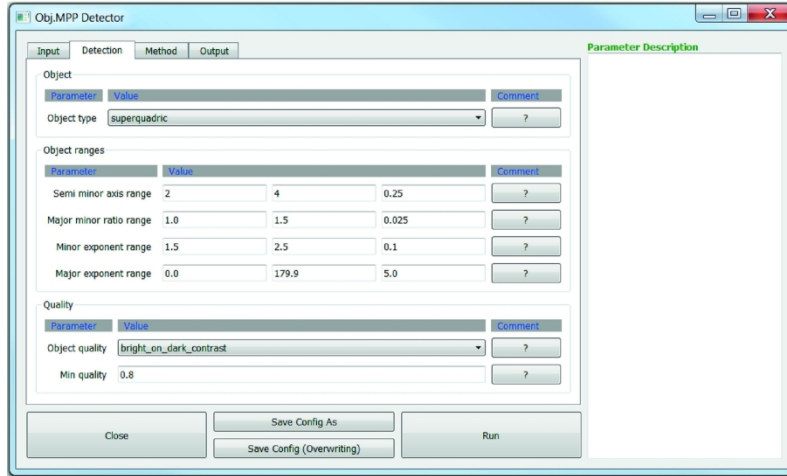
Obj.MPP Detector

Input | Detection | Method | Output

Parameter Description

Object

| Parameter | Value | Comment |
|---|---|---|
| Object type | superquadric | ? |

Object ranges

| Parameter | Value | | | Comment |
|---|---|---|---|---|
| Semi minor axis range | 2 | 4 | 0.25 | ? |
| Major minor ratio range | 1.0 | 1.5 | 0.025 | ? |
| Minor exponent range | 1.5 | 2.5 | 0.1 | ? |
| Major exponent range | 0.0 | 179.9 | 5.0 | ? |

Quality

| Parameter | Value | Comment |
|---|---|---|
| Object quality | bright_on_dark_contrast | ? |
| Min quality | 0.8 | ? |

Close

Save Config As

Save Config (Overwriting)

Run